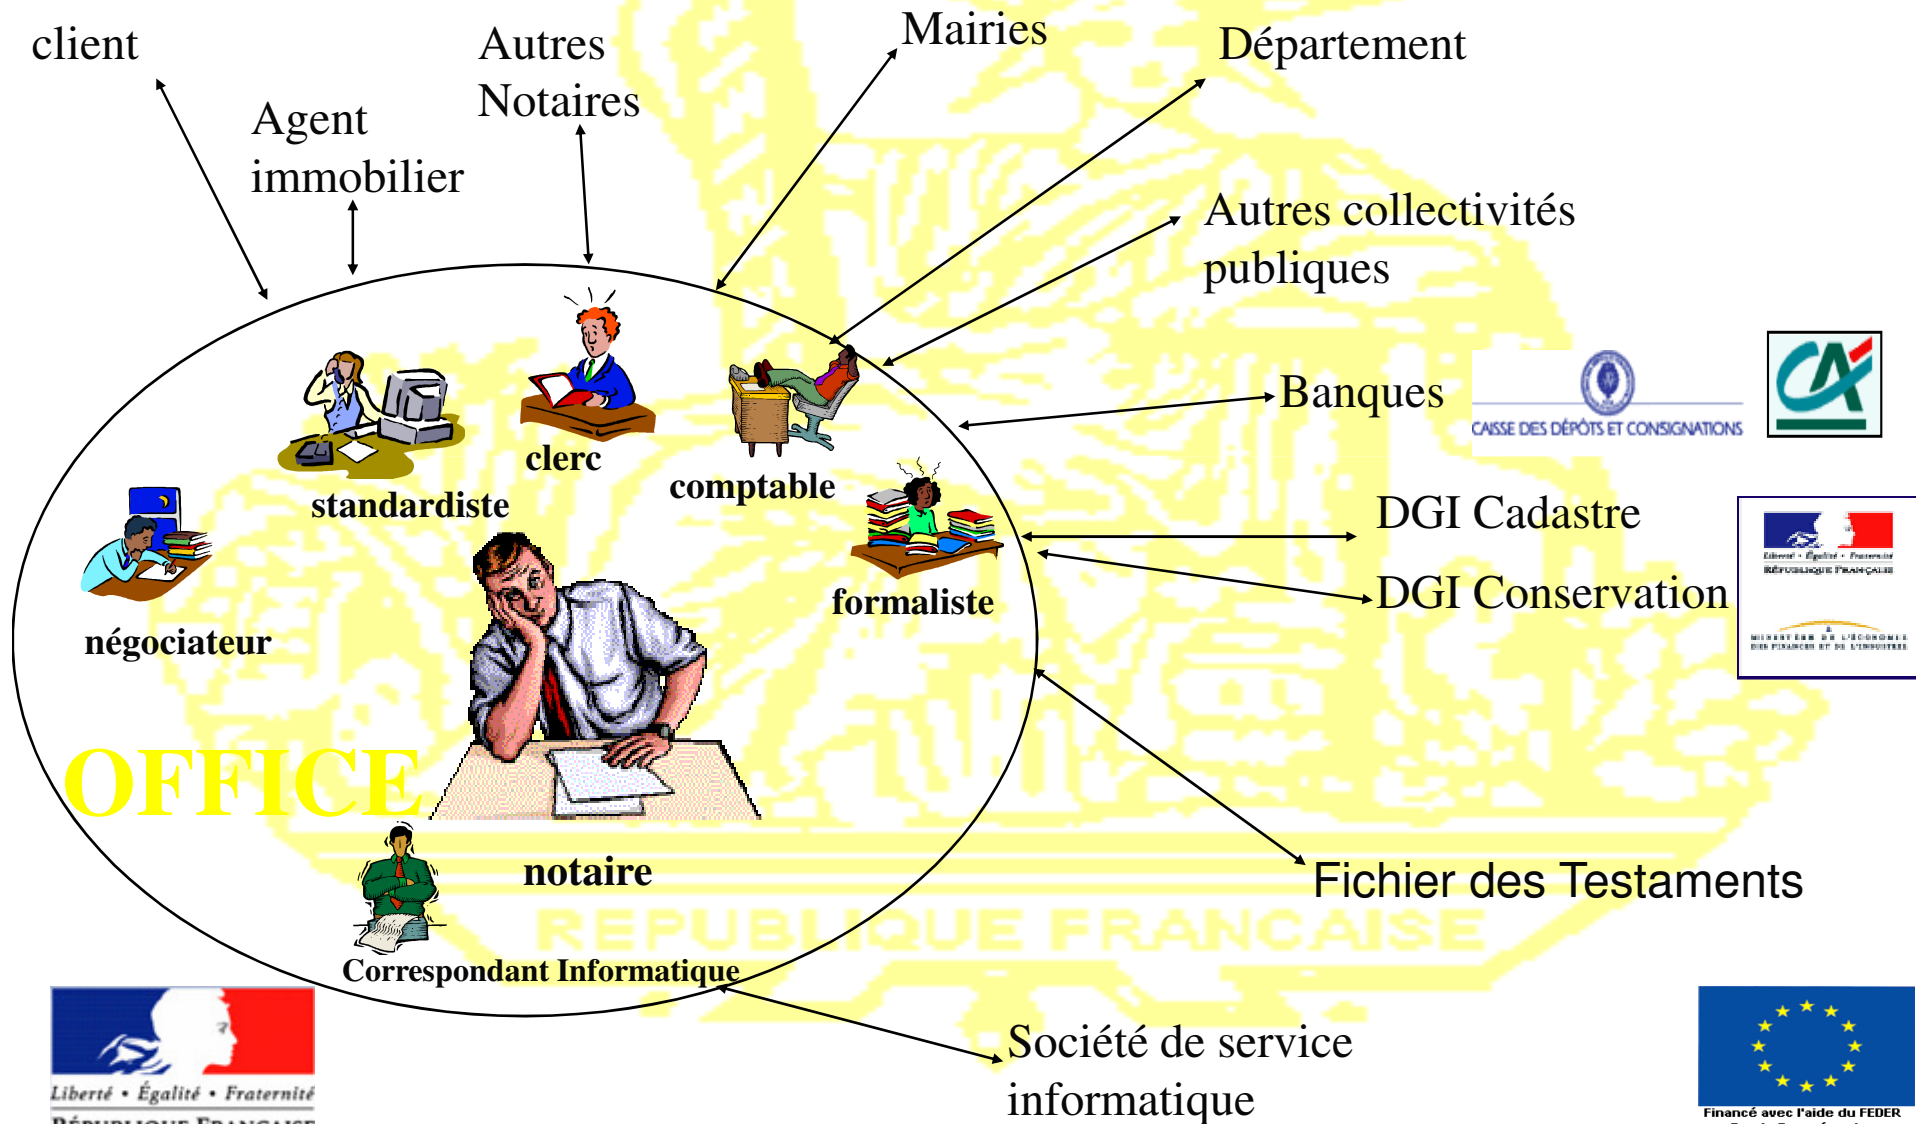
client

Agent immobilier

Autres Notaires

Mairies

Département

Autres collectivités publiques

Banques

CAISSE DES DÉPÔTS ET CONSIGNATIONS

DGI Cadastre

DGI Conservation

Liberté • Égalité • Fraternité
RÉPUBLIQUE FRANÇAISE

MINISTÈRE DE L'ÉCONOMIE DES FINANCES ET DE L'INDUSTRIE

Fichier des Testaments

Société de service informatique

clerc

standardiste

comptable

formaliste

négociateur

notaire

OFFICE

Correspondant Informatique

REPUBLIQUE FRANCAISE

Liberté • Égalité • Fraternité
RÉPUBLIQUE FRANÇAISE

Financé avec l'aide du FEDER